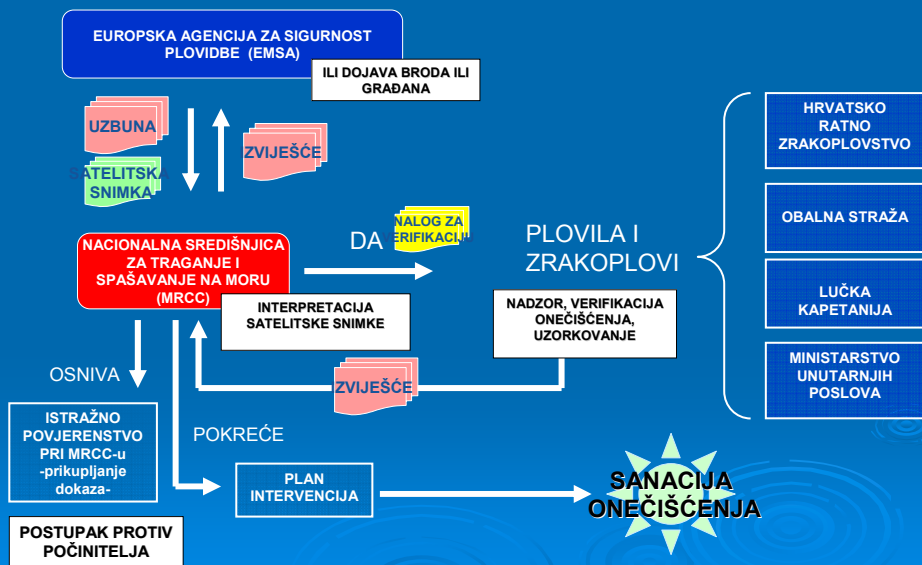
EUROPSKA AGENCIJA ZA SIGURNOST PLOVIDBE (EMSA)

ILI DOJAVA BRODA ILI GRAĐANA

UZBUNA

SATELITSKA SNIMKA

ZVIJEŠĆE

NACIONALNA SREDIŠNJICA ZA TRAGANJE I SPAŠAVANJE NA MORU (MRCC)

DA

NALOG ZA VERIFIKACIJU

PLOVILA I ZRAKOPLOVI

HRVATSKO RATNO ZRAKOPLOVSTVO

OBALNA STRAŽA

LUČKA KAPETANIJA

MINISTARSTVO UNUTARNJIH POSLOVA

INTERPRETACIJA SATELITSKE SNIMKE

NADZOR, VERIFIKACIJA ONEČIŠĆENJA, UZORKOVANJE

ZVIJEŠĆE

OSNIVA

ISTRAŽNO POVJERENSTVO PRI MRCC-u -prikupljanje dokaza-

POKREĆE

PLAN INTERVENCIJA

SANACIJA ONEČIŠĆENJA

POSTUPAK PROTIV POČINITELJA